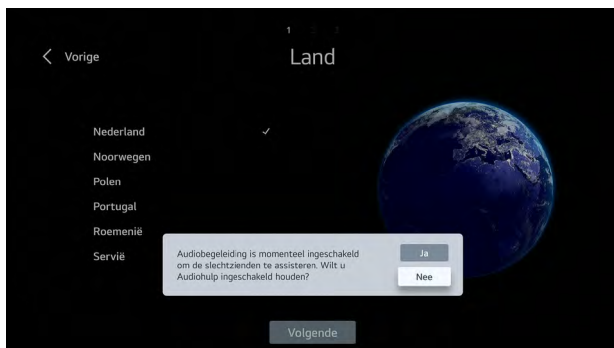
1 2 3

Vorige

Land

Nederland ✓
Noorwegen
Polen
Portugal
Roemenië
Servië

Audiobegeleiding is momenteel ingeschakeld om de slechtzienden te assisteren. Wilt u Audiohulp ingeschakeld houden?

Ja

Nee

Volgende